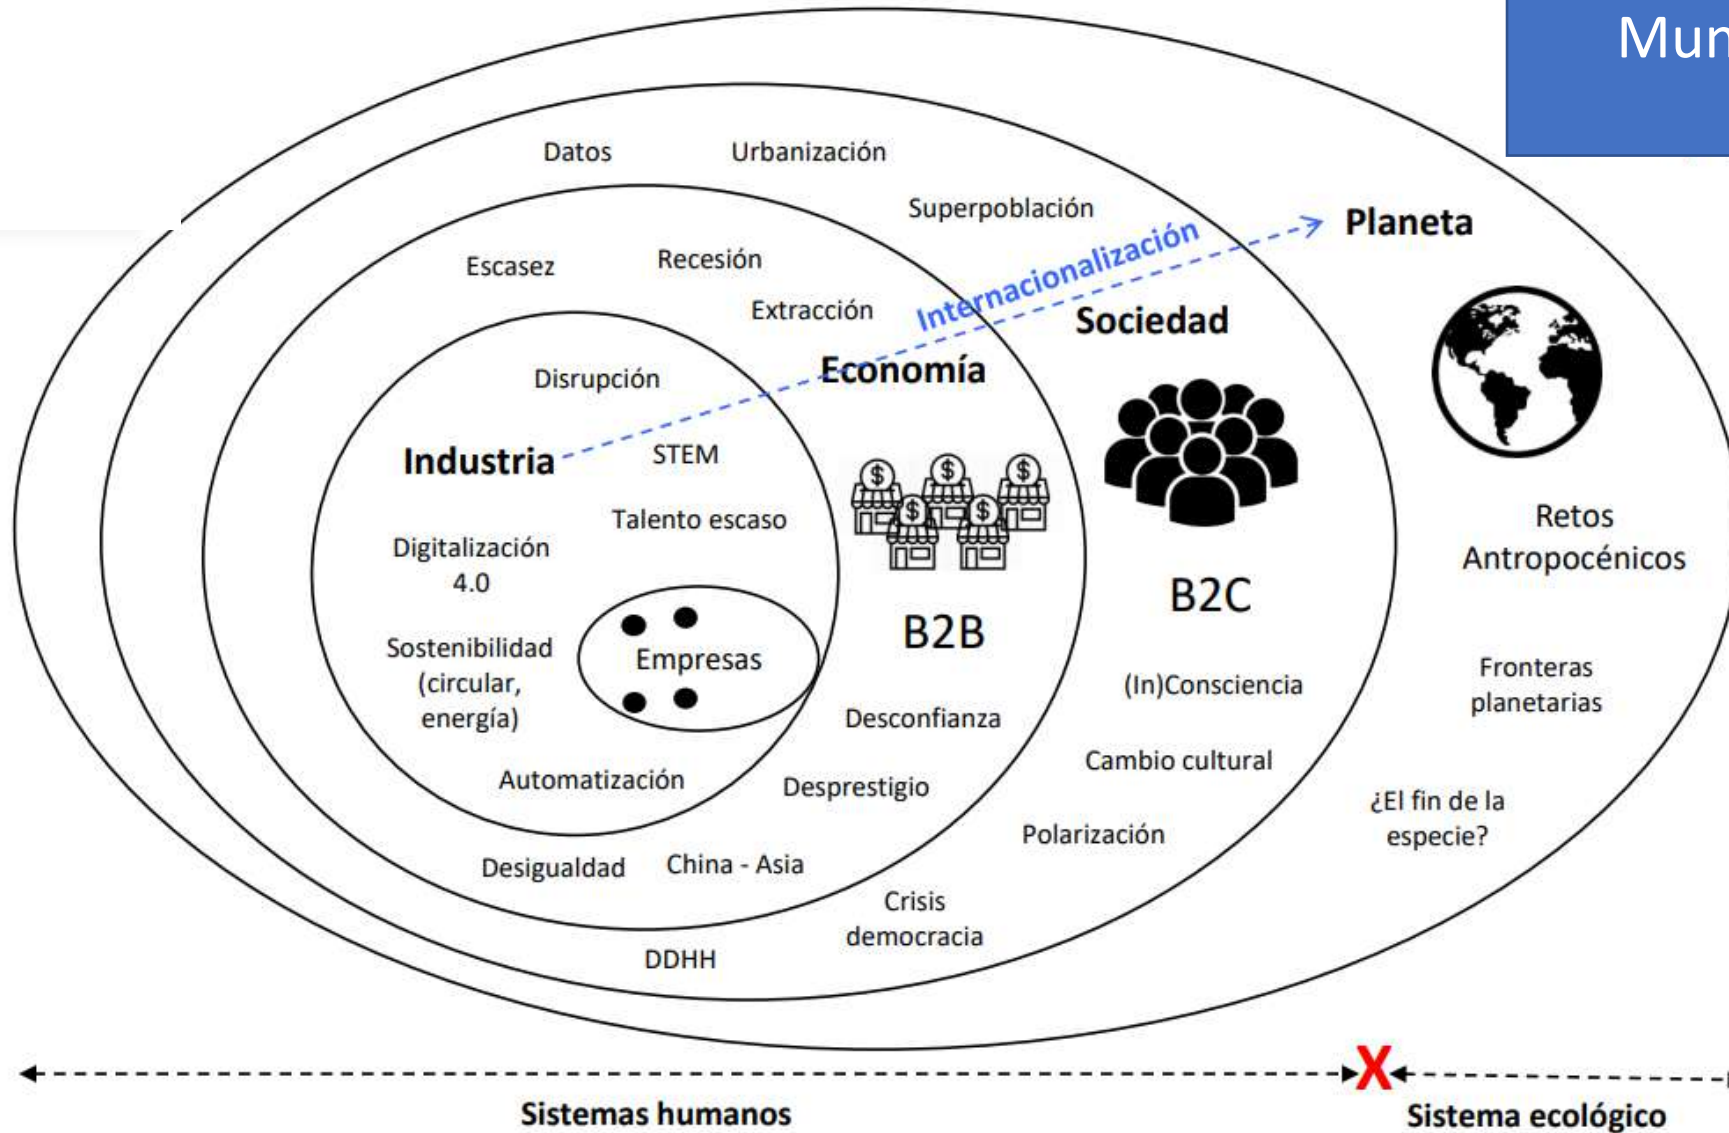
Mun

Datos Urbanización

Superpoblación

Planeta

Escasez Recesión

Extracción

Internacionalización

Sociedad

Disrupción

Economía

Industria

STEM

Talento escaso

Digitalización 4.0

Sostenibilidad (circular, energía)

Empresas

B2B

B2C

Retos Antropocénicos

(In)Consciencia

Fronteras planetarias

Desconfianza

Automatización

Desprestigio

Cambio cultural

¿El fin de la especie?

Polarización

Desigualdad China - Asia

Crisis democracia

DDHH

X

Sistemas humanos

Sistema ecológico